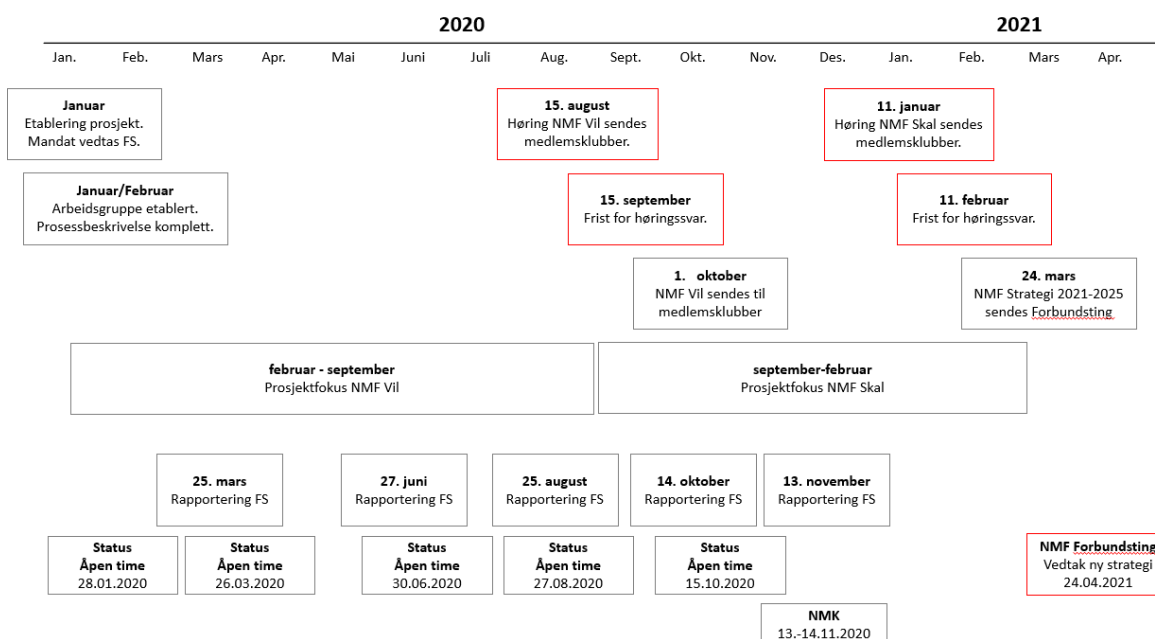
2020

2021

Jan. Feb. Mars Apr. Mai Juni Juli Aug. Sept. Okt. Nov. Des. Jan. Feb. Mars Apr.

**Januar**
Etablering prosjekt.
Mandat vedtas FS.

**Januar/Februar**
Arbeidsgruppe etablert.
Prosessbeskrivelse komplett.

**15. august**
Høring NMF Vil sendes medlemsklubber.

**15. september**
Frist for høringssvar.

**1. oktober**
NMF Vil sendes til medlemsklubber

**11. januar**
Høring NMF Skal sendes medlemsklubber.

**11. februar**
Frist for høringssvar.

**24. mars**
NMF Strategi 2021-2025 sendes Forbundsting

**februar - september**
Prosjektfokus NMF Vil

**september-februar**
Prosjektfokus NMF Skal

**25. mars**
Rapportering FS

**27. juni**
Rapportering FS

**25. august**
Rapportering FS

**14. oktober**
Rapportering FS

**13. november**
Rapportering FS

**Status**
**Åpen time**
28.01.2020

**Status**
**Åpen time**
26.03.2020

**Status**
**Åpen time**
30.06.2020

**Status**
**Åpen time**
27.08.2020

**Status**
**Åpen time**
15.10.2020

**NMF Forbundsting**
Vedtak ny strategi
24.04.2021

**NMK**
13.-14.11.2020